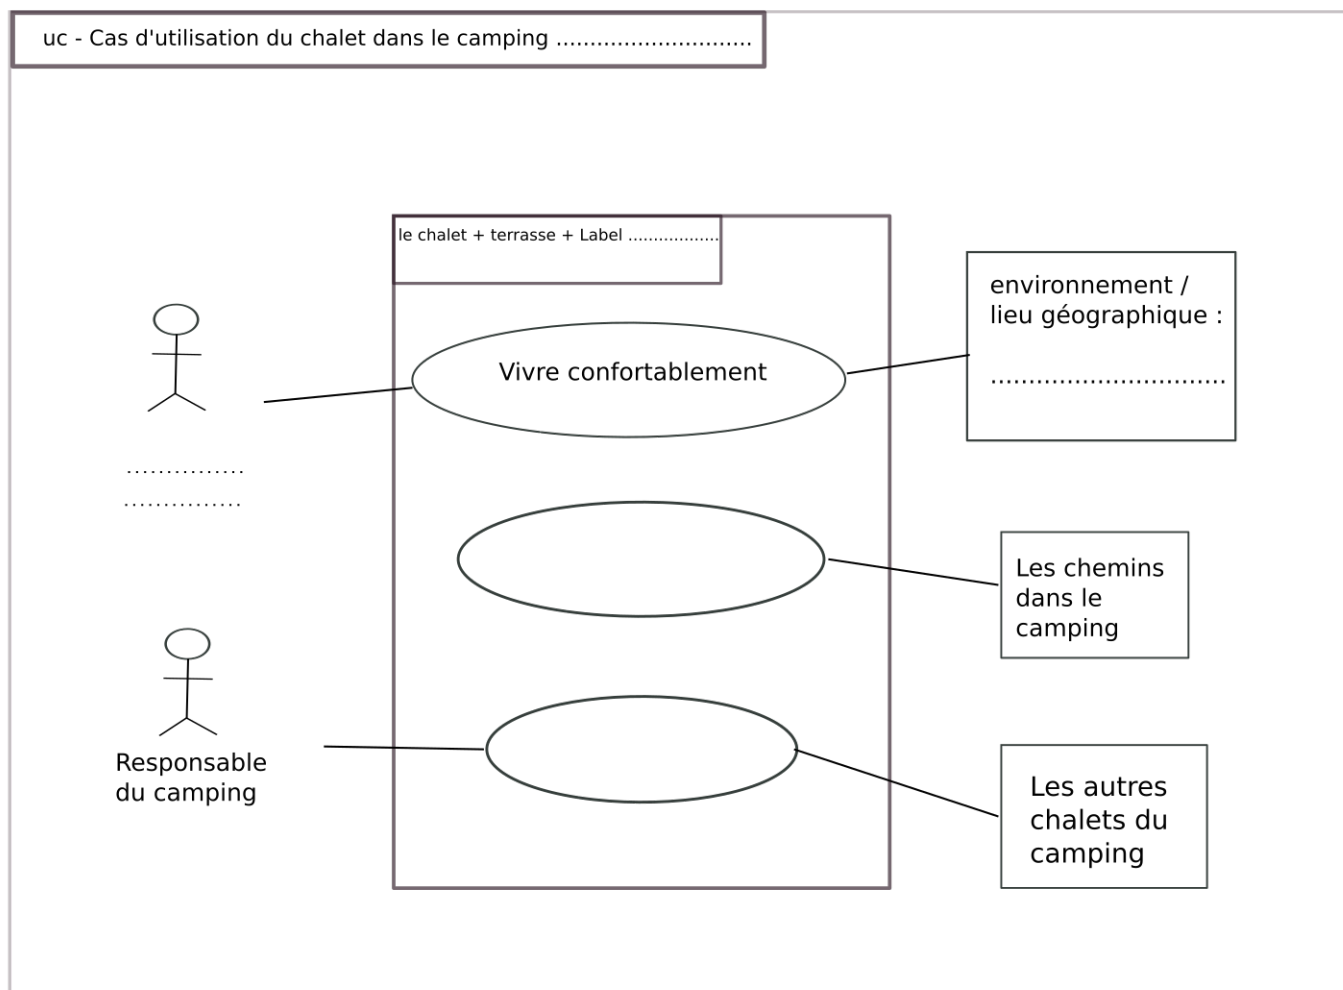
uc - Cas d'utilisation du chalet dans le camping ..............................

le chalet + terrasse + Label ..................

Vivre confortablement

environnement / lieu géographique :

...............................

...............
...............

Les chemins dans le camping

Responsable du camping

Les autres chalets du camping